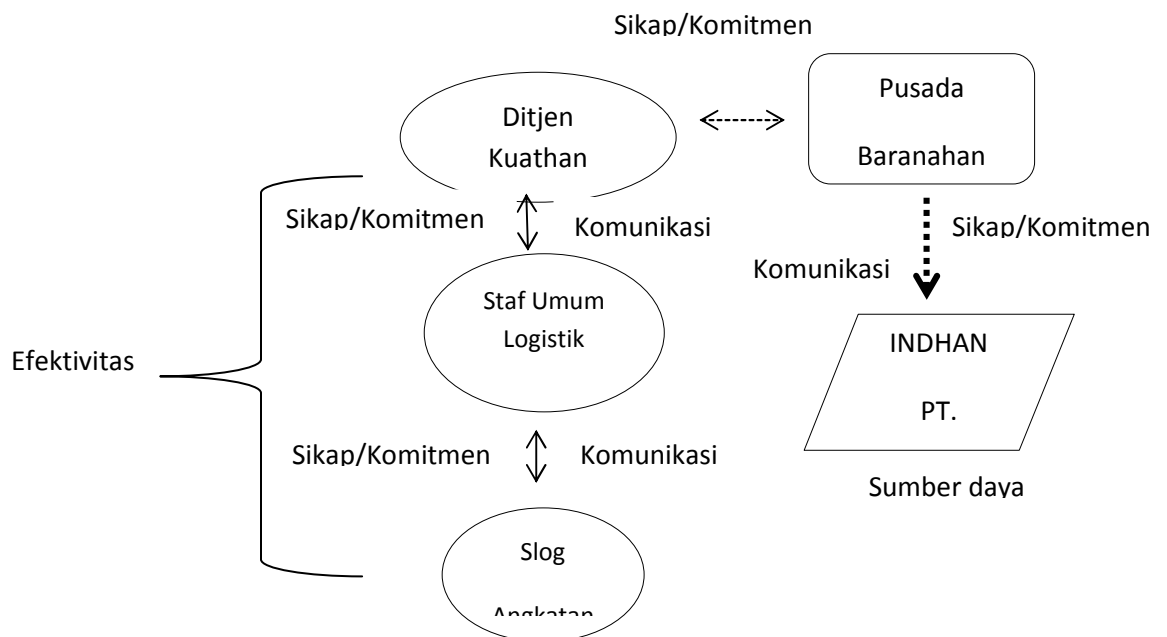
Sikap/Komitmen

Ditjen

Kuathan

Pusada

Baranahan

Sikap/Komitmen

Komunikasi

Sikap/Komitmen

Komunikasi

Staf Umum

Logistik

INDHAN

PT.

Efektivitas

Sikap/Komitmen

Komunikasi

Sumber daya

Slog

Angkatan